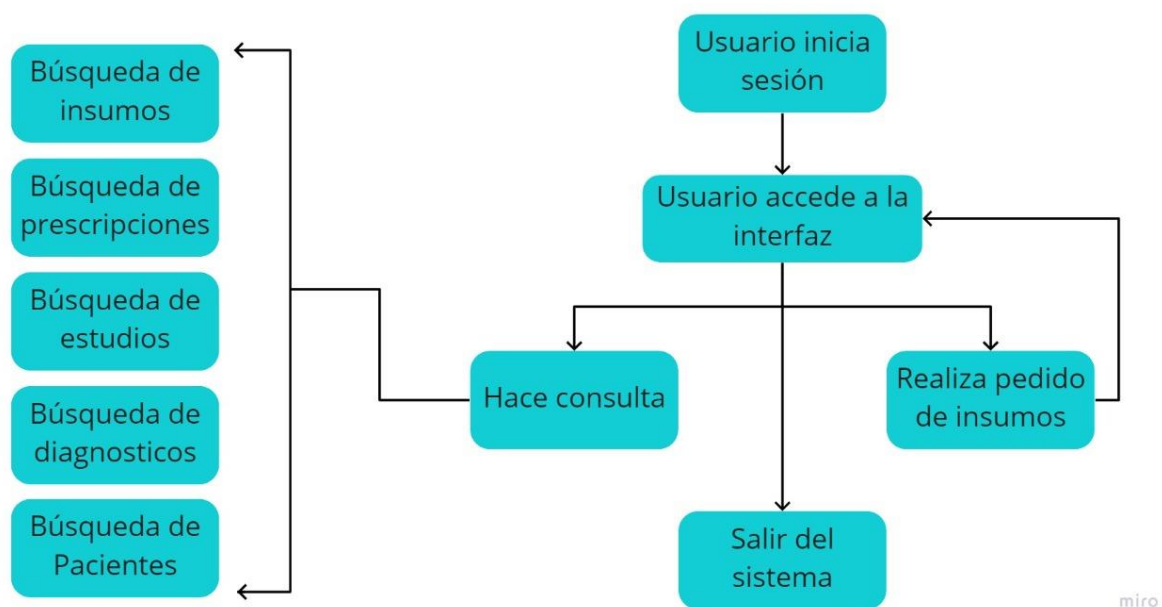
Búsqueda de insumos

Búsqueda de prescripciones

Búsqueda de estudios

Búsqueda de diagnosticos

Búsqueda de Pacientes

Usuario inicia sesión

Usuario accede a la interfaz

Hace consulta

Realiza pedido de insumos

Salir del sistema

miro